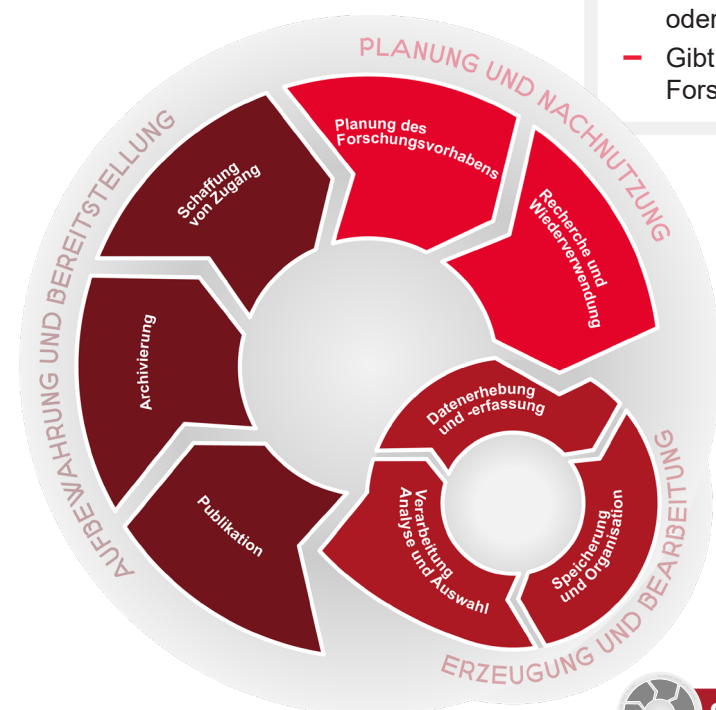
oder

– Gibt Fors

PLANUNG UND NACHNUTZUNG

Planung des Forschungsvorhabens

Recherche und Wiederverwendung

Datenerhebung und -erfassung

Speicherung und Organisation

Verarbeitung Analyse und Auswahl

ERZEUGUNG UND BEARBEITUNG

Publikation

Archivierung

Schaffung von Zugang

AUFBEWAHRUNG UND BEREITSTELLUNG